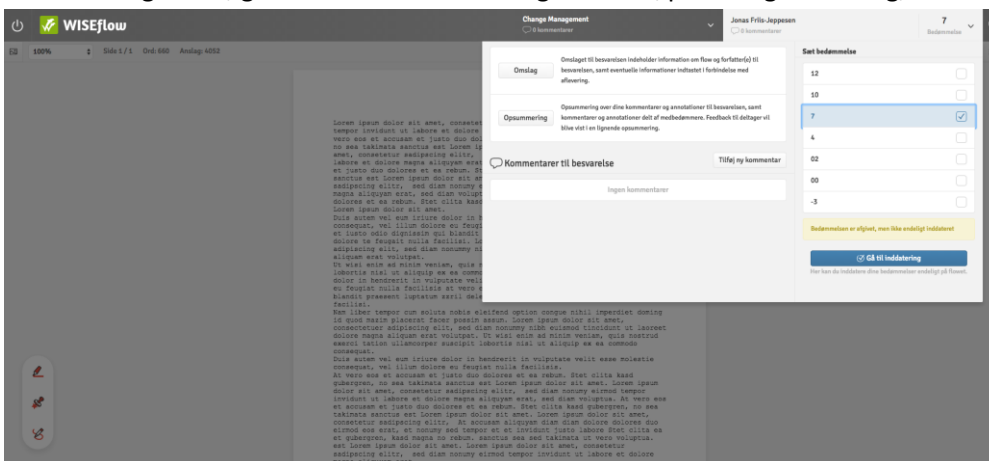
WISEflow

Change Management
0 kommentarer

Jonas Friis-Jeppesen
0 kommentarer

7
Bedømmelse

100%
Side 1 / 1 Ord: 660 Anslag: 4053

Omslag
Omslaget til besvarelsen indeholder information om flow og forfatter(e) til besvarelsen, samt eventuelle informationer indtastet i forbindelse med aflevering.

Opsummering
Opsummering over dine kommentarer og annotationer til besvarelsen, samt kommentarer og annotationer delt af medbedømmere. Feedback til deltager vil blive vist i en lignende opsummering.

Kommentarer til besvarelse
Tilføj ny kommentar

Ingen kommentarer

Sæt bedømmelse

12
10
7
4
02
00
-3

Bedømmelsen er afgivet, men ikke endeligt indtastet

Gå til inddatering
Her kan du inddatere dine bedømmelser endeligt på flowet.

Lorem ipsum dolor sit amet, consetetur sadipscing elitr, sed diam nonumy eirmod tempor invidunt ut labore et dolore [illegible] vero eos et accusam et justo duo dolores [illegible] no sea takimata sanctus est Lorem ipsum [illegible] amet, consetetur sadipscing elitr, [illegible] labore et dolore magna aliquyam erat, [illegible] et justo duo dolores et ea rebum. Stet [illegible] sanctus est Lorem ipsum dolor sit amet. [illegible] sadipscing elitr, sed diam nonumy eirmod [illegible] magna aliquyam erat, sed diam voluptua. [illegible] dolores et ea rebum. Stet clita kasd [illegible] Lorem ipsum dolor sit amet.
Duis autem vel eum iriure dolor in hendrerit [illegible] consequat, vel illum dolore eu feugiat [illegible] et justo odio dignissim qui blandit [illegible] dolore te feugait nulla facilisi. Lorem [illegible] adipiscing elit, sed diam nonummy nibh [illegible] aliquam erat volutpat.
Ut wisi enim ad minim veniam, quis nostrud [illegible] lobortis nisl ut aliquip ex ea commodo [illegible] dolor in hendrerit in vulputate velit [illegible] eu feugiat nulla facilisis at vero eros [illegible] blandit praesent luptatum zzril delenit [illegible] facilisi.
Nam liber tempor cum soluta nobis eleifend option congue nihil imperdiet doming id quod mazim placerat facer possim assum. Lorem ipsum dolor sit amet, consectetuer adipiscing elit, sed diam nonummy nibh euismod tincidunt ut laoreet dolore magna aliquam erat volutpat. Ut wisi enim ad minim veniam, quis nostrud exerci tation ullamcorper suscipit lobortis nisl ut aliquip ex ea commodo consequat.
Duis autem vel eum iriure dolor in hendrerit in vulputate velit esse molestie consequat, vel illum dolore eu feugiat nulla facilisis.
At vero eos et accusam et justo duo dolores et ea rebum. Stet clita kasd gubergren, no sea takimata sanctus est Lorem ipsum dolor sit amet. Lorem ipsum dolor sit amet, consetetur sadipscing elitr, sed diam nonumy eirmod tempor invidunt ut labore et dolore magna aliquyam erat, sed diam voluptua. At vero eos et accusam et justo duo dolores et ea rebum. Stet clita kasd gubergren, no sea takimata sanctus est Lorem ipsum dolor sit amet. Lorem ipsum dolor sit amet, consetetur sadipscing elitr, At accusam aliquyam diam diam dolore dolores duo eirmod eos erat, et nonumy sed tempor et et invidunt justo labore Stet clita ea et gubergren, kasd magna no rebum. sanctus sea sed takimata ut vero voluptua. est Lorem ipsum dolor sit amet. Lorem ipsum dolor sit amet, consetetur sadipscing elitr, sed diam nonumy eirmod tempor invidunt ut labore et dolore